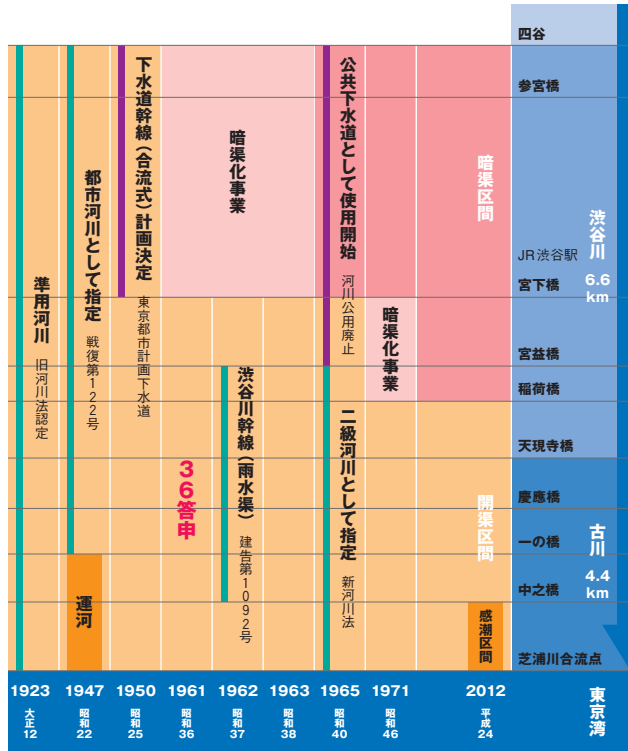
四谷

参宮橋

JR渋谷駅

宮下橋

宮益橋

稲荷橋

天現寺橋

慶應橋

一の橋

中之橋

芝浦川合流点

渋谷川 6.6 km

古川 4.4 km

準用河川 旧河川法認定

都市河川として指定 戦復第122号

運河

下水道幹線(合流式)計画決定 東京都市計画下水道

暗渠化事業

36答申

渋谷川幹線(雨水渠) 建告第1092号

公共下水道として使用開始 河川公用廃止

二級河川として指定 新河川法

暗渠化事業

暗渠区間

開渠区間

感潮区間

| 1923 | 1947 | 1950 | 1961 | 1962 | 1963 | 1965 | 1971 | 2012 | 東京湾 |
|---|---|---|---|---|---|---|---|---|---|
| 大正12 | 昭和22 | 昭和25 | 昭和36 | 昭和37 | 昭和38 | 昭和40 | 昭和46 | 平成24 | |